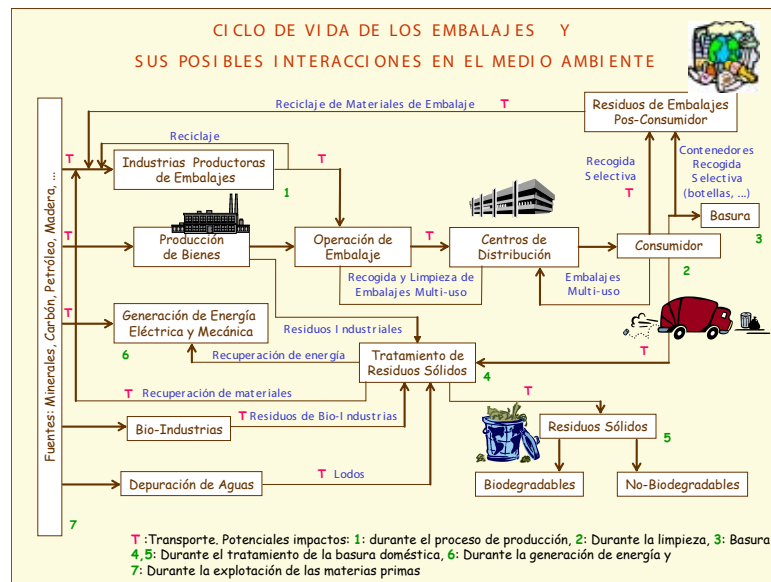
CICLO DE VIDA DE LOS EMBALAJES Y
SUS POSIBLES INTERACCIONES EN EL MEDIO AMBIENTE

Fuentes: Minerales, Carbón, Petróleo, Madera, ...

Reciclaje de Materiales de Embalaje T

Residuos de Embalajes Pos-Consumidor

Reciclaje

T

Industrias Productoras de Embalajes

T

1

Recogida Selectiva

T

Contenedores Recogida Selectiva (botellas, ...)

Basura

3

T

Producción de Bienes

Operación de Embalaje

T

Centros de Distribución

Consumidor

2

Recogida y Limpieza de Embalajes Multi-uso

Embalajes Multi-uso

T

Generación de Energía Eléctrica y Mecánica

6

Residuos Industriales

Recuperación de energía

Tratamiento de Residuos Sólidos

4

T

T Recuperación de materiales

T

Bio-Industrias

T Residuos de Bio-Industrias

Residuos Sólidos

5

Depuración de Aguas

T Lodos

Biodegradables

No-Biodegradables

7

T :Transporte. Potenciales impactos: 1: durante el proceso de producción, 2: Durante la limpieza, 3: Basura
4,5: Durante el tratamiento de la basura doméstica, 6: Durante la generación de energía y
7: Durante la explotación de las materias primas